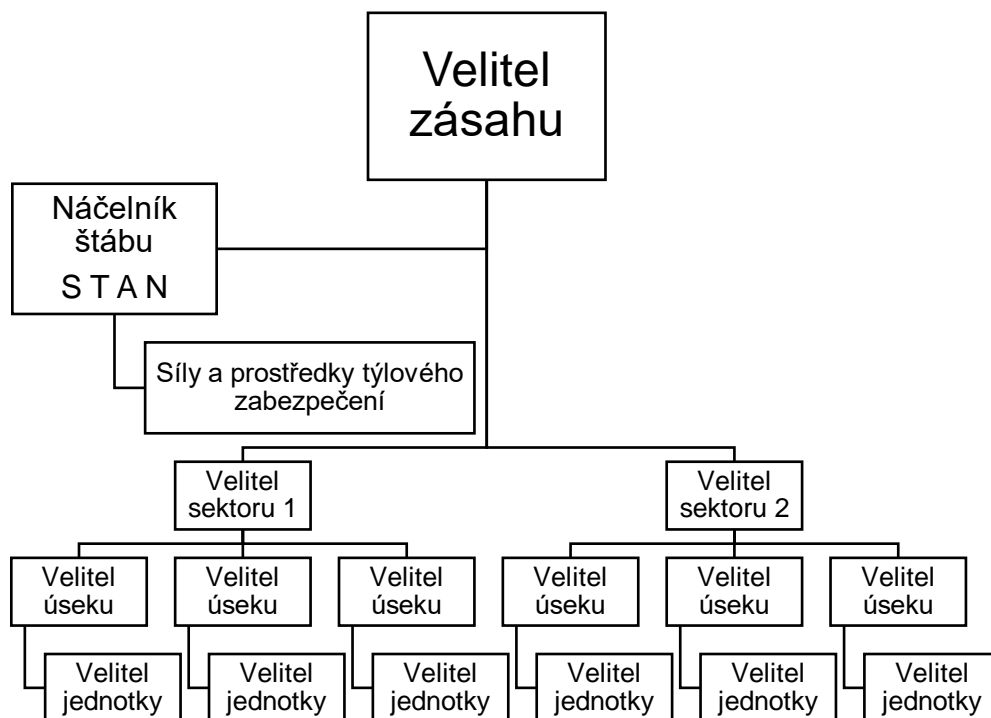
Velitel zásahu

Náčelník štábu
S T A N

Síly a prostředky týlového zabezpečení

Velitel sektoru 1

Velitel sektoru 2

Velitel úseku

Velitel úseku

Velitel úseku

Velitel úseku

Velitel úseku

Velitel úseku

Velitel jednotky

Velitel jednotky

Velitel jednotky

Velitel jednotky

Velitel jednotky

Velitel jednotky